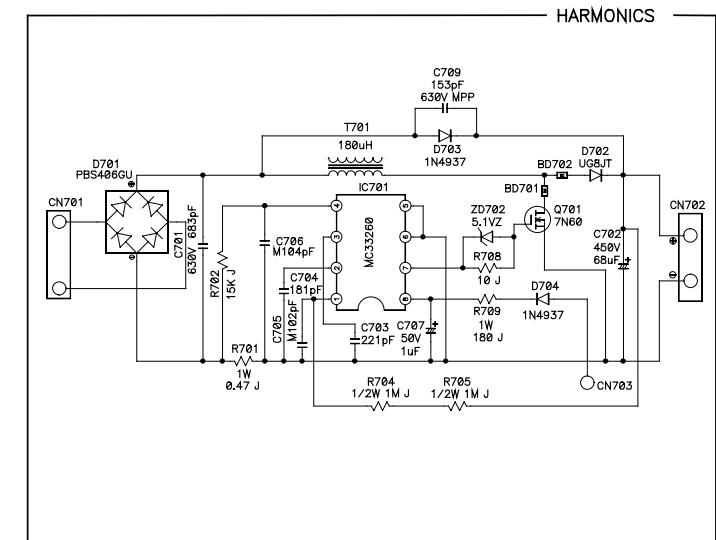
HARMONICS

C709
153pF
630V MPP

T701
180uH

D703
1N4937

D701
PBS406GU

BD702
D702
UG8JT

BD701

CN701

CN702

IC701
MC33260

ZD702
5.1VZ

Q701
7N60

C701
630V 683pF

C706
M104pF

R702
15K J

C704
181pF

C705
M102pF

R708
10 J

C702
450V
68uF

R709
1W
180 J

D704
1N4937

C703
221pF

C707
50V
1uF

R701
1W
0.47 J

CN703

R704
1/2W 1M J

R705
1/2W 1M J

1
2
3
4
5
6
7
8